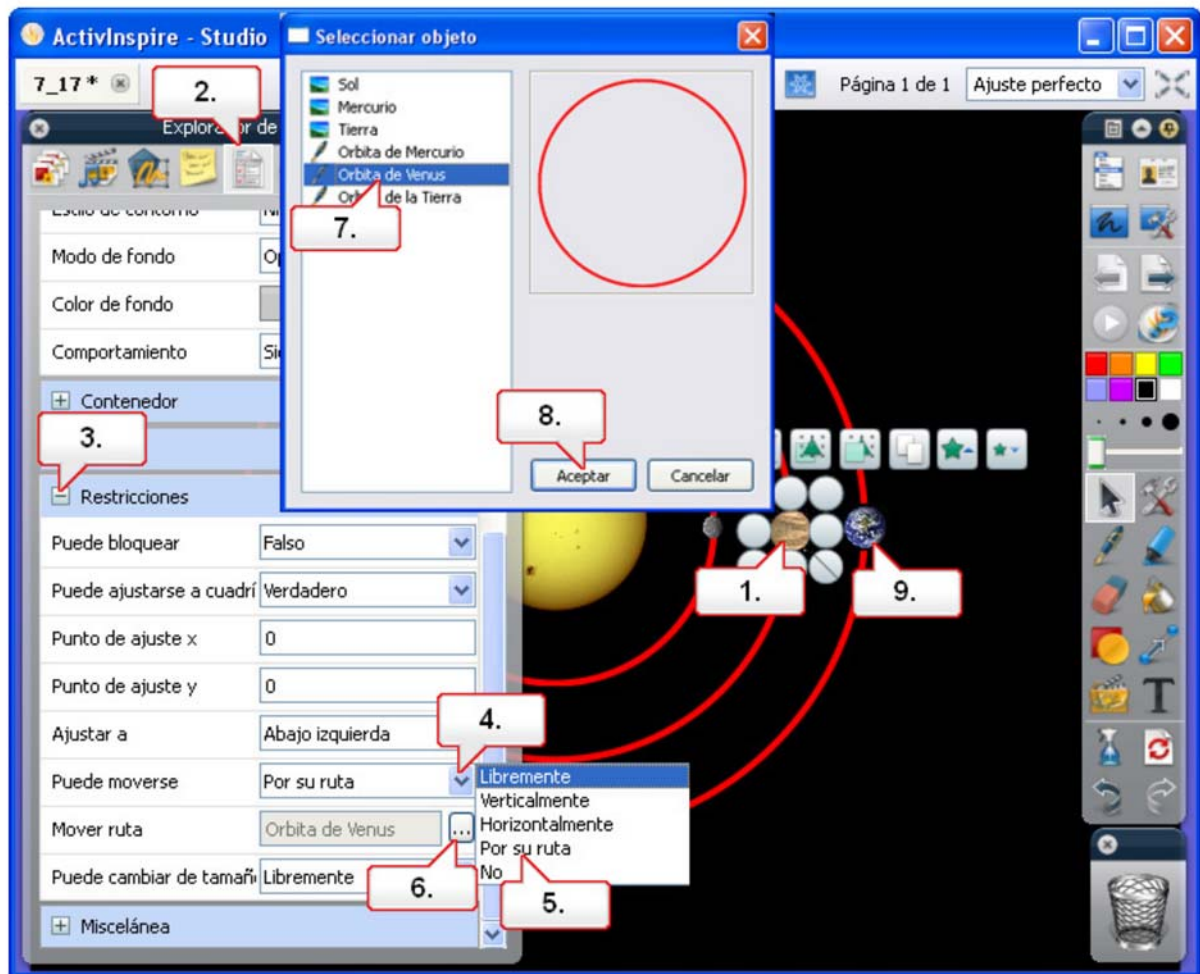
ActivInspire - Studio

Seleccionar objeto

7_17 *

2.

Explorador de

Estilo de contorno

Modo de fondo

Color de fondo

Comportamiento

Contenedor

3.

Restricciones

Puede bloquear | Falso

Puede ajustarse a cuadrí | Verdadero

Punto de ajuste x | 0

Punto de ajuste y | 0

Ajustar a | Abajo izquierda

Puede moverse | Por su ruta

Mover ruta | Orbita de Venus

Puede cambiar de tamañ | Libremente

Miscelánea

Sol
Mercurio
Tierra
Orbita de Mercurio
Orbita de Venus
Orbita de la Tierra

7.

8.

Aceptar

Cancelar

Página 1 de 1

Ajuste perfecto

1.

9.

4.

Libremente
Verticalmente
Horizontalmente
Por su ruta
No

6.

5.